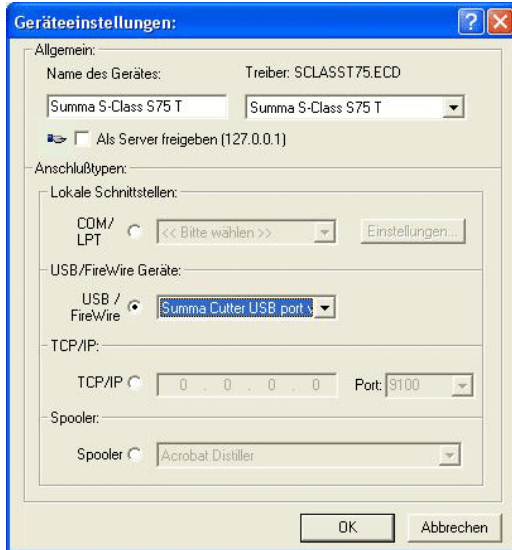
Geräteeinstellungen:

Allgemein:

Name des Gerätes:

Treiber: SCLASST75.ECD

Summa S-Class S75 T

Summa S-Class S75 T

Als Server freigeben (127.0.0.1)

Anschlußtypen:

Lokale Schnittstellen:

COM/ LPT

<< Bitte wählen >>

Einstellungen...

USB/FireWire Geräte:

USB / FireWire

Summa Cutter USB port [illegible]

TCP/IP:

TCP/IP

0 . 0 . 0 . 0

Port: 9100

Spooler:

Spooler

Acrobat Distiller

OK

Abbrechen